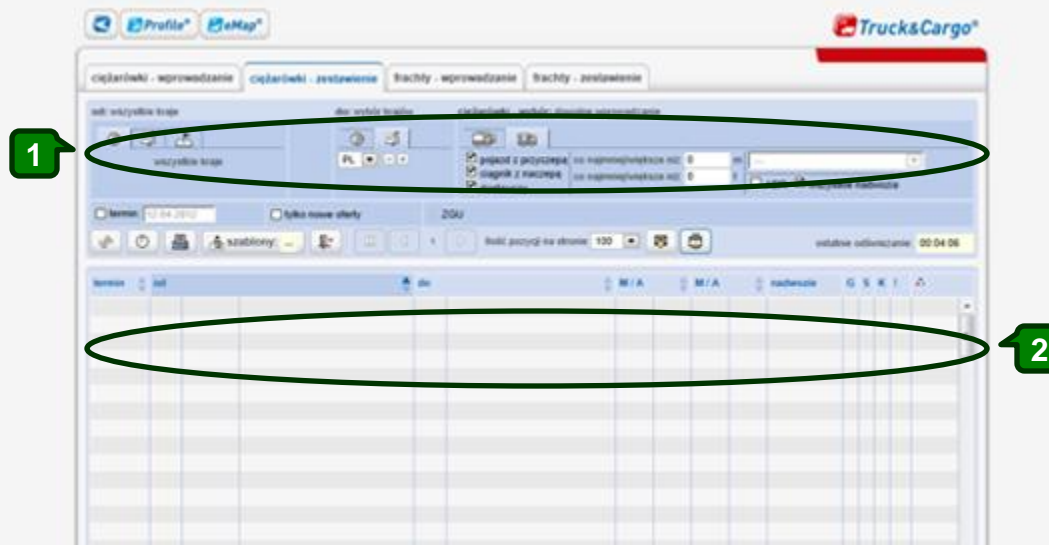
Profile® eMap®

Truck&Cargo®

ciężarówki - wprowadzanie | ciężarówki - zestawienie | frachty - wprowadzanie | frachty - zestawienie

od: wszystkie kraje

wszystkie kraje

do: wybór krajów

PL

ciężarówki - wybór: dowolne wprowadzania

pojazd z przyczepą co najmniej/większe niż 0 m

ciągnik z naczepą co najmniej/większe niż 0 t

wszystkie nadwozia

termin 12.04.2012

tylko nowe oferty

ZGU

szablony: ...

ilość pozycji na stronie 100

ostatnie odświeżanie 00:04:06

termin | od | do | M/A | M/A | nadwozie | G | S | K | !

1

2